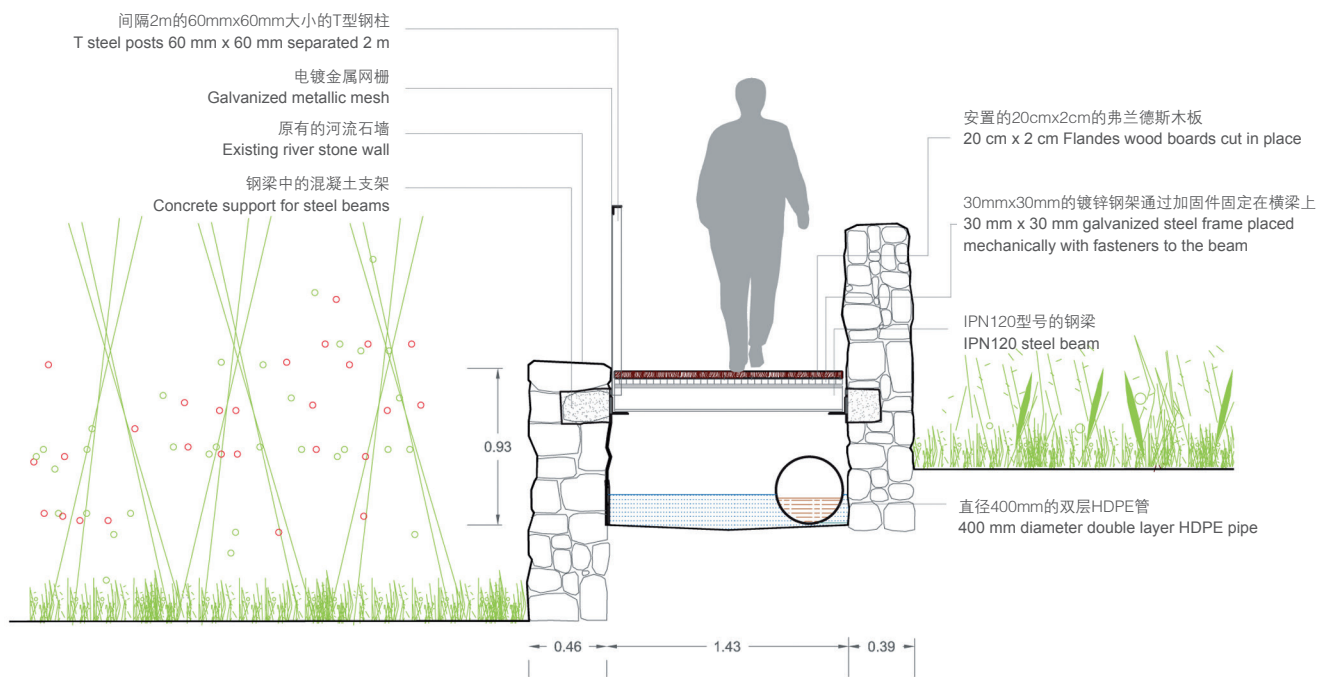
间隔2m的60mmx60mm大小的T型钢柱
T steel posts 60 mm x 60 mm separated 2 m

电镀金属网栅
Galvanized metallic mesh

原有的河流石墙
Existing river stone wall

钢梁中的混凝土支架
Concrete support for steel beams

安置的20cmx2cm的弗兰德斯木板
20 cm x 2 cm Flandes wood boards cut in place

30mmx30mm的镀锌钢架通过加固件固定在横梁上
30 mm x 30 mm galvanized steel frame placed mechanically with fasteners to the beam

IPN120型号的钢梁
IPN120 steel beam

0.93

直径400mm的双层HDPE管
400 mm diameter double layer HDPE pipe

0.46

1.43

0.39